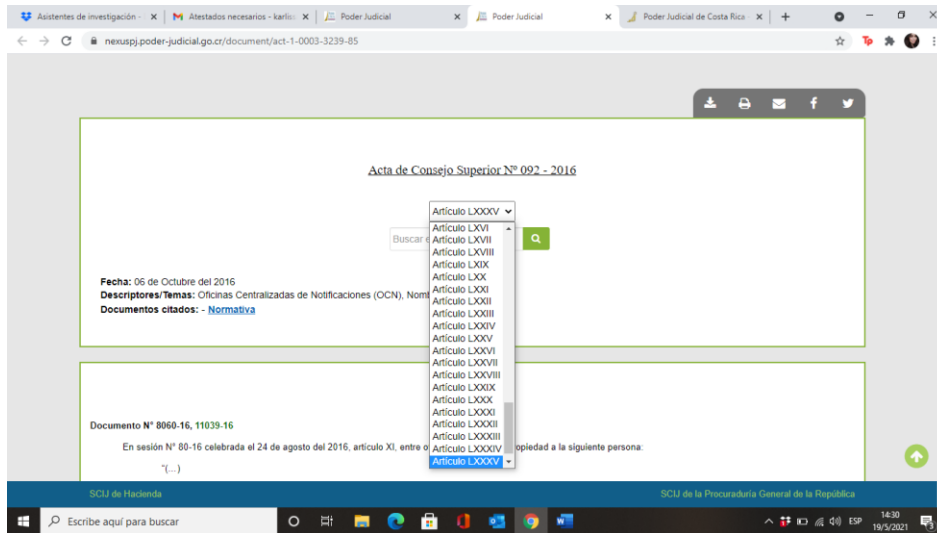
Asistentes de investigación - | Atestados necesarios - karlis | Poder Judicial | Poder Judicial | Poder Judicial de Costa Rica

nexuspj.poder-judicial.go.cr/document/act-1-0003-3239-85

Acta de Consejo Superior Nº 092 - 2016

Artículo LXXXV

Buscar

Artículo LXVI
Artículo LXVII
Artículo LXVIII
Artículo LXIX
Artículo LXX
Artículo LXXI
Artículo LXXII
Artículo LXXIII
Artículo LXXIV
Artículo LXXV
Artículo LXXVI
Artículo LXXVII
Artículo LXXVIII
Artículo LXXIX
Artículo LXXX
Artículo LXXXI
Artículo LXXXII
Artículo LXXXIII
Artículo LXXXIV
Artículo LXXXV

Fecha: 06 de Octubre del 2016
Descriptores/Temas: Oficinas Centralizadas de Notificaciones (OCN), Nom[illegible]
Documentos citados: - Normativa

Documento Nº 8060-16, 11039-16

En sesión Nº 80-16 celebrada el 24 de agosto del 2016, artículo XI, entre o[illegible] opiedad a la siguiente persona:

"(...)

SCIJ de Hacienda

SCIJ de la Procuraduría General de la República

Escribe aquí para buscar

ESP 14:30 19/5/2021